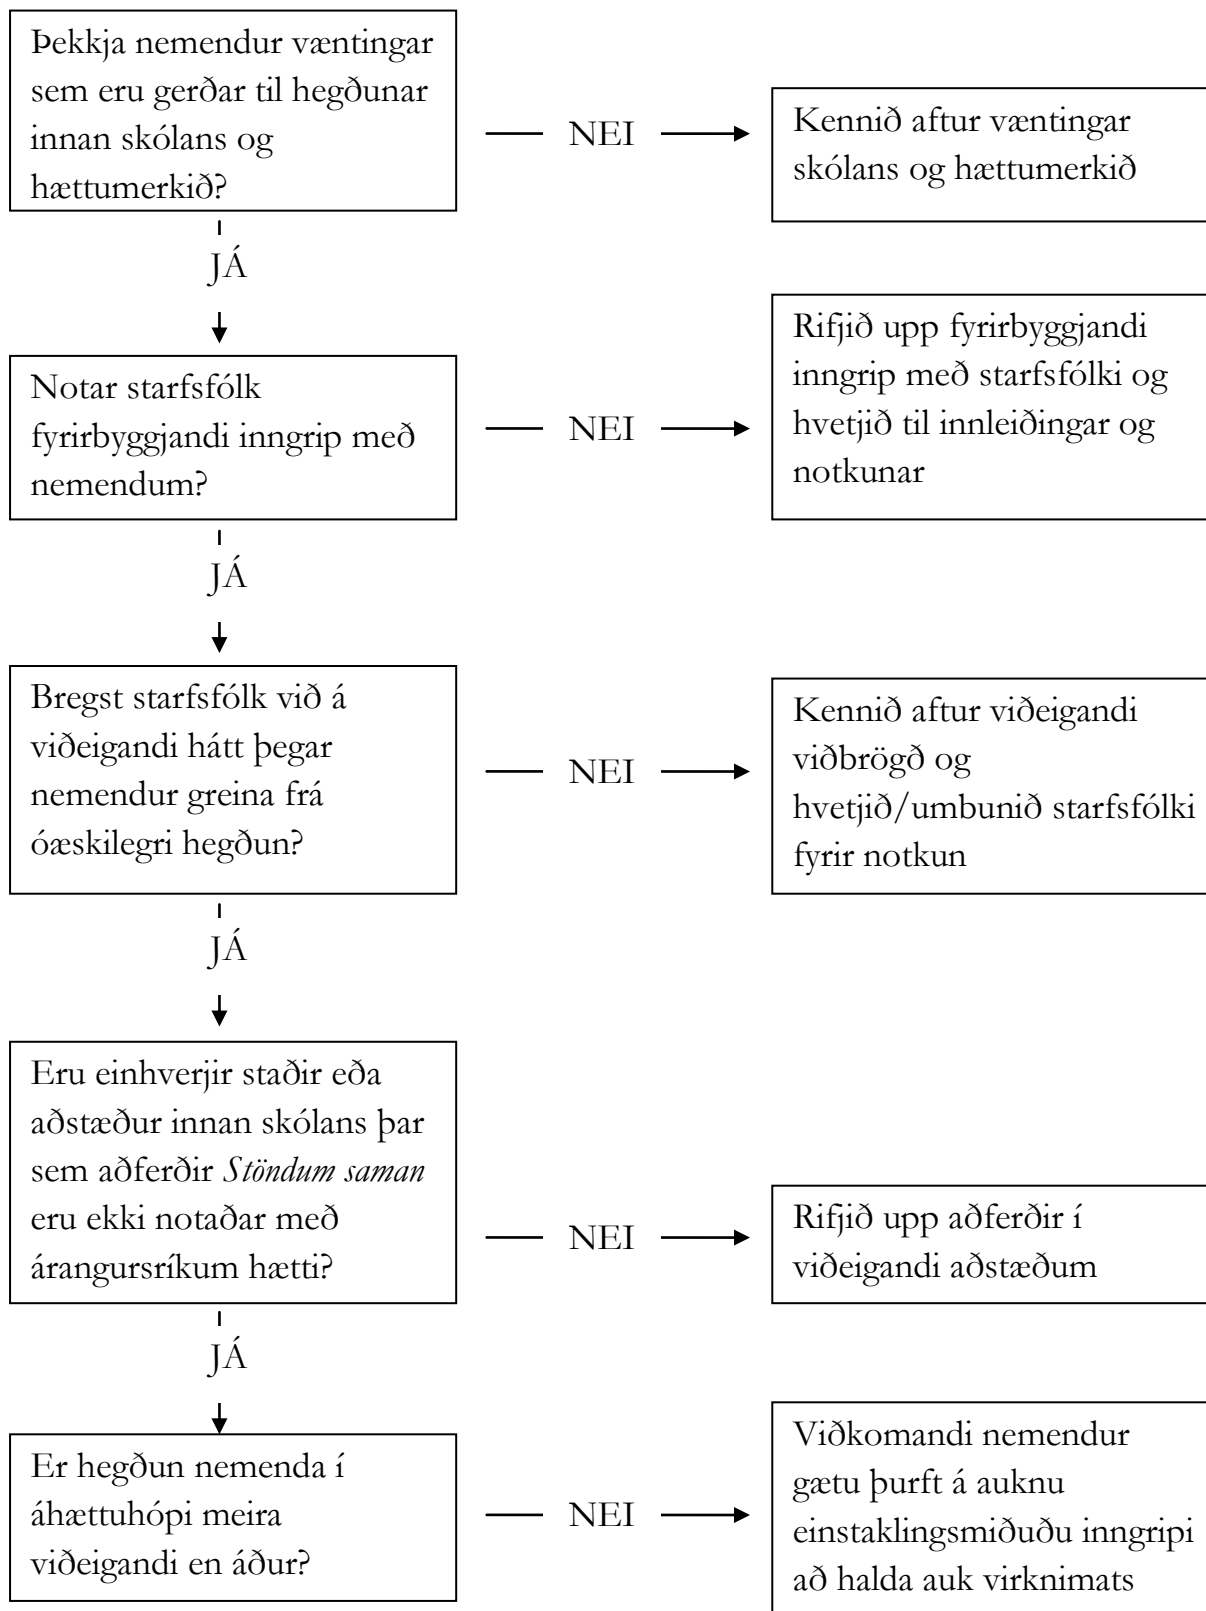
Þekkja nemendur væntingar sem eru gerðar til hegðunar innan skólans og hættumerkið?

NEI

Kennið aftur væntingar skólans og hættumerkið

JÁ

Notar starfsfólk fyrirbyggjandi inngrip með nemendum?

NEI

Rifjið upp fyrirbyggjandi inngrip með starfsfólki og hvetjið til innleiðingar og notkunar

JÁ

Bregst starfsfólk við á viðeigandi hátt þegar nemendur greina frá óæskilegri hegðun?

NEI

Kennið aftur viðeigandi viðbrögð og hvetjið/umbunið starfsfólki fyrir notkun

JÁ

Eru einhverjir staðir eða aðstæður innan skólans þar sem aðferðir *Stöndum saman* eru ekki notaðar með árangursríkum hætti?

NEI

Rifjið upp aðferðir í viðeigandi aðstæðum

JÁ

Er hegðun nemenda í áhættuhópi meira viðeigandi en áður?

NEI

Viðkomandi nemendur gætu þurft á auknu einstaklingsmiðuðu inngripi að halda auk virknimats